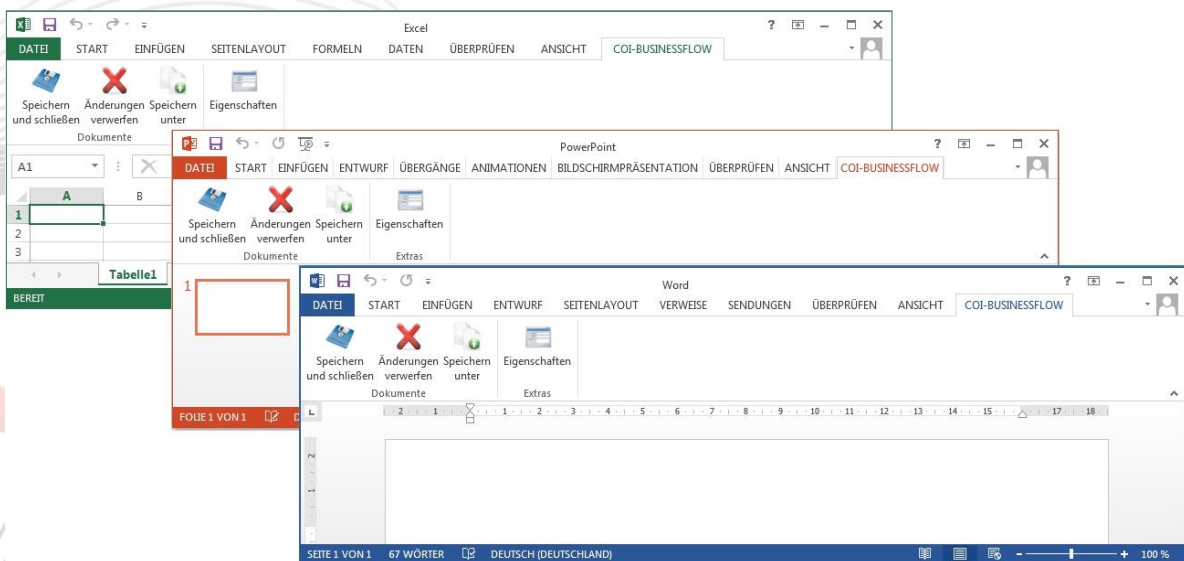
Excel

? — □ ×

DATEI START EINFÜGEN SEITENLAYOUT FORMELN DATEN ÜBERPRÜFEN ANSICHT COI-BUSINESSFLOW

Speichern und schließen Änderungen verwerfen Speichern unter Eigenschaften

Dokumente

A1

A B

1
2
3

Tabelle1

BEREIT

PowerPoint

? — □ ×

DATEI START EINFÜGEN ENTWURF ÜBERGÄNGE ANIMATIONEN BILDSCHIRMPRÄSENTATION ÜBERPRÜFEN ANSICHT COI-BUSINESSFLOW

Speichern und schließen Änderungen verwerfen Speichern unter Eigenschaften

Dokumente Extras

1

FOLIE 1 VON 1

Word

? — □ ×

DATEI START EINFÜGEN ENTWURF SEITENLAYOUT VERWEISE SENDUNGEN ÜBERPRÜFEN ANSICHT COI-BUSINESSFLOW

Speichern und schließen Änderungen verwerfen Speichern unter Eigenschaften

Dokumente Extras

L

2 1 1 2 3 4 5 6 7 8 9 10 11 12 13 14 15 17 18

2
1

SEITE 1 VON 1 67 WÖRTER DEUTSCH (DEUTSCHLAND)

- + 100 %